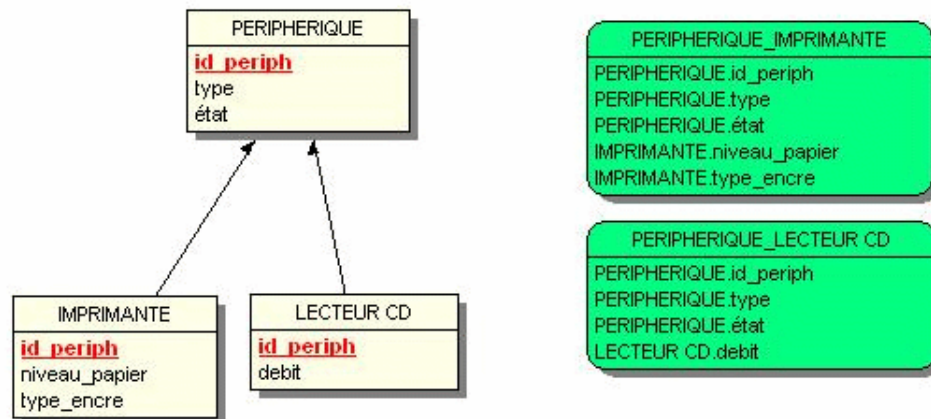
PERIPHERIQUE
id_periph
type
état

IMPRIMANTE
id_periph
niveau_papier
type_encre

LECTEUR CD
id_periph
debit

PERIPHERIQUE_IMPRIMANTE
PERIPHERIQUE.id_periph
PERIPHERIQUE.type
PERIPHERIQUE.état
IMPRIMANTE.niveau_papier
IMPRIMANTE.type_encre

PERIPHERIQUE_LECTEUR CD
PERIPHERIQUE.id_periph
PERIPHERIQUE.type
PERIPHERIQUE.état
LECTEUR CD.debit